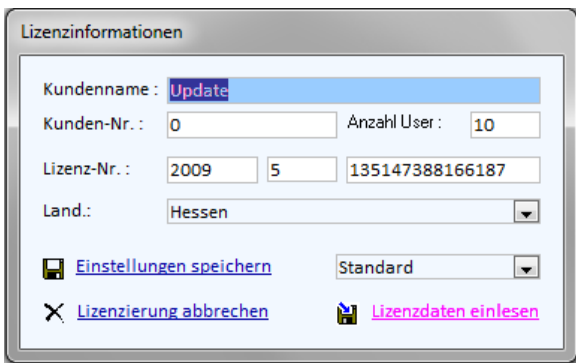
Lizenzinformationen

Kundenname : Update

Kunden-Nr. : 0

Anzahl User : 10

Lizenz-Nr. : 2009 5 135147388166187

Land.: Hessen

Einstellungen speichern

Standard

Lizenzierung abbrechen

Lizenzdaten einlesen